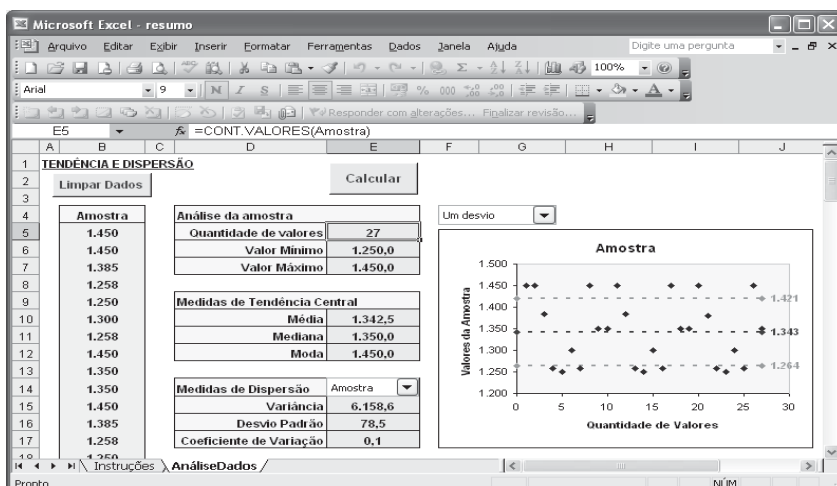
Microsoft Excel - resumo

Arquivo Editar Exibir Inserir Formatar Ferramentas Dados Janela Ajuda

Digite uma pergunta

100%

Arial 9 N I S

Responder com alterações... Finalizar revisão...

E5 $f_x$ =CONT.VALORES(Amostra)

| | A | B | C | D | E | F | G | H | I | J |
|---|---|---|---|---|---|---|---|---|---|---|
| 1 | TENDÊNCIA E DISPERSÃO | | | | | | | | | |
| 2 | Limpar Dados | | | | Calcular | | | | | |
| 3 | | | | | | | | | | |
| 4 | | Amostra | | Análise da amostra | | Um desvio | | | | |
| 5 | | 1.450 | | Quantidade de valores | 27 | | | | | |
| 6 | | 1.450 | | Valor Mínimo | 1.250,0 | | | | | |
| 7 | | 1.385 | | Valor Máximo | 1.450,0 | | | | | |
| 8 | | 1.258 | | | | | | | | |
| 9 | | 1.250 | | Medidas de Tendência Central | | | | | | |
| 10 | | 1.300 | | Média | 1.342,5 | | | | | |
| 11 | | 1.258 | | Mediana | 1.350,0 | | | | | |
| 12 | | 1.450 | | Moda | 1.450,0 | | | | | |
| 13 | | 1.350 | | | | | | | | |
| 14 | | 1.350 | | Medidas de Dispersão | Amostra | | | | | |
| 15 | | 1.450 | | Variância | 6.158,6 | | | | | |
| 16 | | 1.385 | | Desvio Padrão | 78,5 | | | | | |
| 17 | | 1.258 | | Coeficiente de Variação | 0,1 | | | | | |
| 18 | | 1.250 | | | | | | | | |

Amostra

Valores da Amostra

1.500
1.450
1.400
1.350
1.300
1.250
1.200

0 5 10 15 20 25 30

Quantidade de Valores

1.421
1.343
1.264

Instruções AnáliseDados

Pronto NÚM